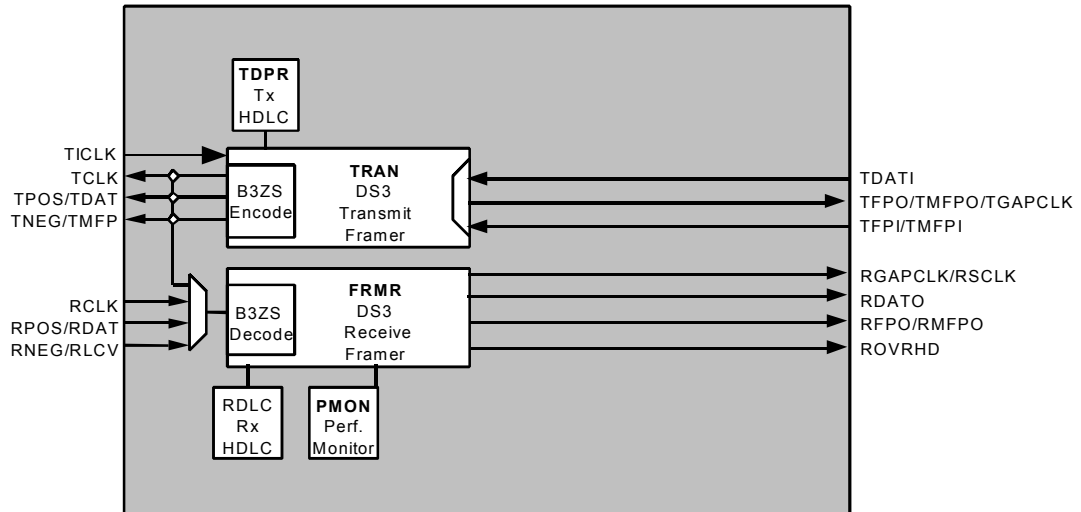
TDPR
Tx
HDLC

TICLK
TCLK
TPOS/TDAT
TNEG/TMFP

B3ZS
Encode

TRAN
DS3
Transmit
Framer

TDATI
TFPO/TMFPO/TGAPCLK
TFPI/TMFPI

RCLK
RPOS/RDAT
RNEG/RLCV

B3ZS
Decode

FRMR
DS3
Receive
Framer

RGAPCLK/RSCLK
RDATO
RFPO/RMFPO
ROVRHD

RDLC
Rx
HDLC

PMON
Perf.
Monitor